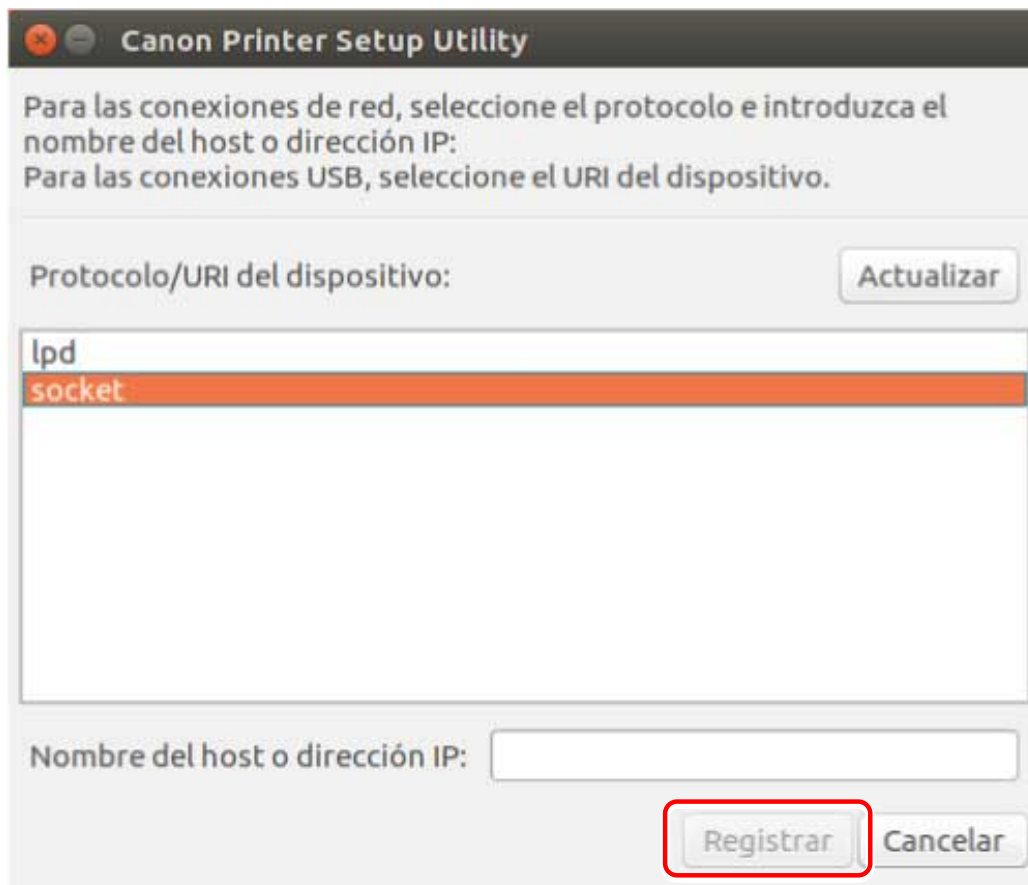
Canon Printer Setup Utility

Para las conexiones de red, seleccione el protocolo e introduzca el nombre del host o dirección IP:
Para las conexiones USB, seleccione el URI del dispositivo.

Protocolo/URI del dispositivo:

Actualizar

lpd
socket

Nombre del host o dirección IP:

Registrar

Cancelar